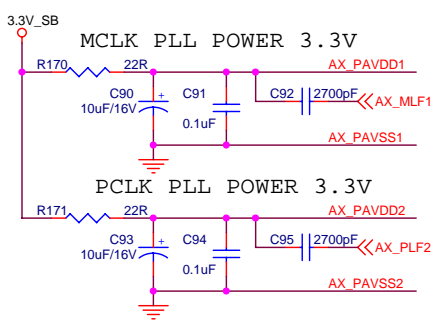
3.3V_SB

MCLK PLL POWER 3.3V

R170 22R AX_PAVDD1

C90 10uF/16V + C91 0.1uF C92 2700pF AX_MLF1

AX_PAVSS1

PCLK PLL POWER 3.3V

R171 22R AX_PAVDD2

C93 10uF/16V + C94 0.1uF C95 2700pF AX_PLF2

AX_PAVSS2